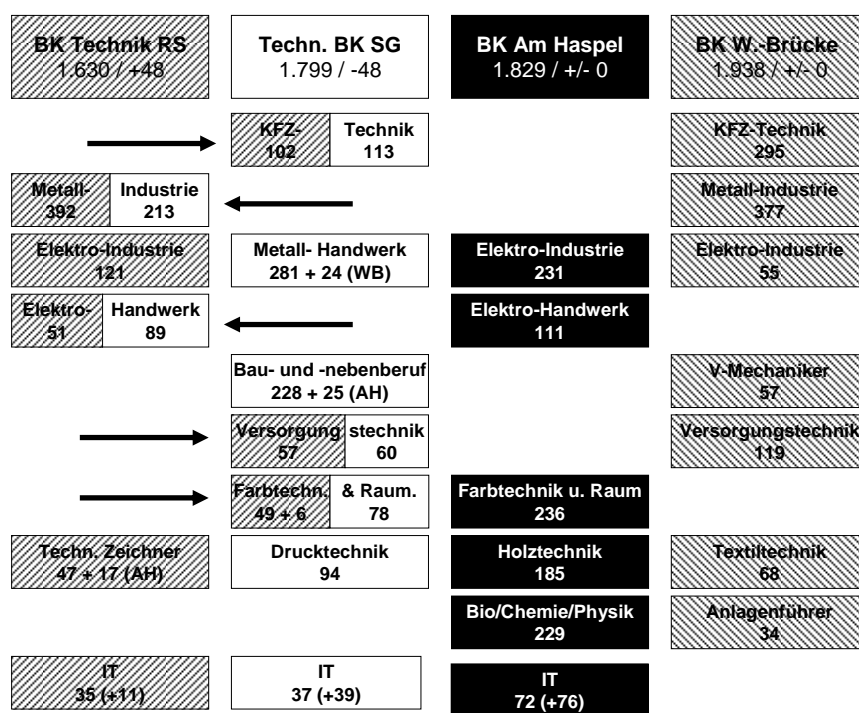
BK Technik RS
1.630 / +48

Techn. BK SG
1.799 / -48

BK Am Haspel
1.829 / +/- 0

BK W.-Brücke
1.938 / +/- 0

KFZ-
102

Technik
113

KFZ-Technik
295

Metall-
392

Industrie
213

Metall-Industrie
377

Elektro-Industrie
121

Metall- Handwerk
281 + 24 (WB)

Elektro-Industrie
231

Elektro-Industrie
55

Elektro-
51

Handwerk
89

Elektro-Handwerk
111

Bau- und -nebenberuf
228 + 25 (AH)

V-Mechaniker
57

Versorgung
57

stechnik
60

Versorgungstechnik
119

Farbtechn.
49 + 6

& Raum.
78

Farbtechnik u. Raum
236

Techn. Zeichner
47 + 17 (AH)

Drucktechnik
94

Holztechnik
185

Textiltechnik
68

Bio/Chemie/Physik
229

Anlagenführer
34

IT
35 (+11)

IT
37 (+39)

IT
72 (+76)